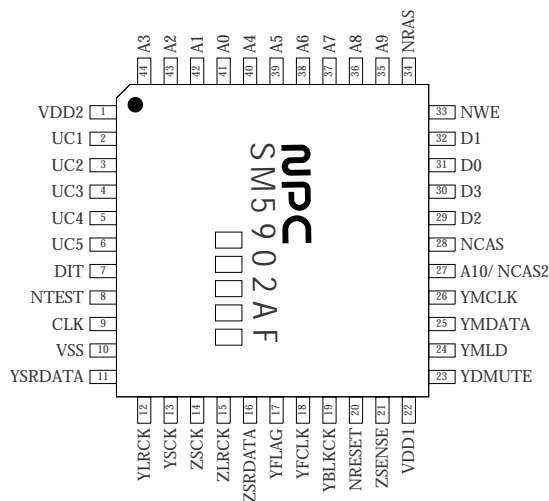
A3 44
A2 43
A1 42
A0 41
A4 40
A5 39
A6 38
A7 37
A8 36
A9 35
NRAS 34

VDD2 1
UC1 2
UC2 3
UC3 4
UC4 5
UC5 6
DIT 7
NTEST 8
CLK 9
VSS 10
YSRDATA 11

NPC
SM5902AF

33 NWE
32 D1
31 D0
30 D3
29 D2
28 NCAS
27 A10/ NCAS2
26 YMCLK
25 YMDATA
24 YMLD
23 YDMUTE

12 YLRCK
13 YSCK
14 ZSCK
15 ZLRCK
16 ZSRDATA
17 YFLAG
18 YFCLK
19 YBLKCK
20 NRESET
21 ZSENSE
22 VDD1